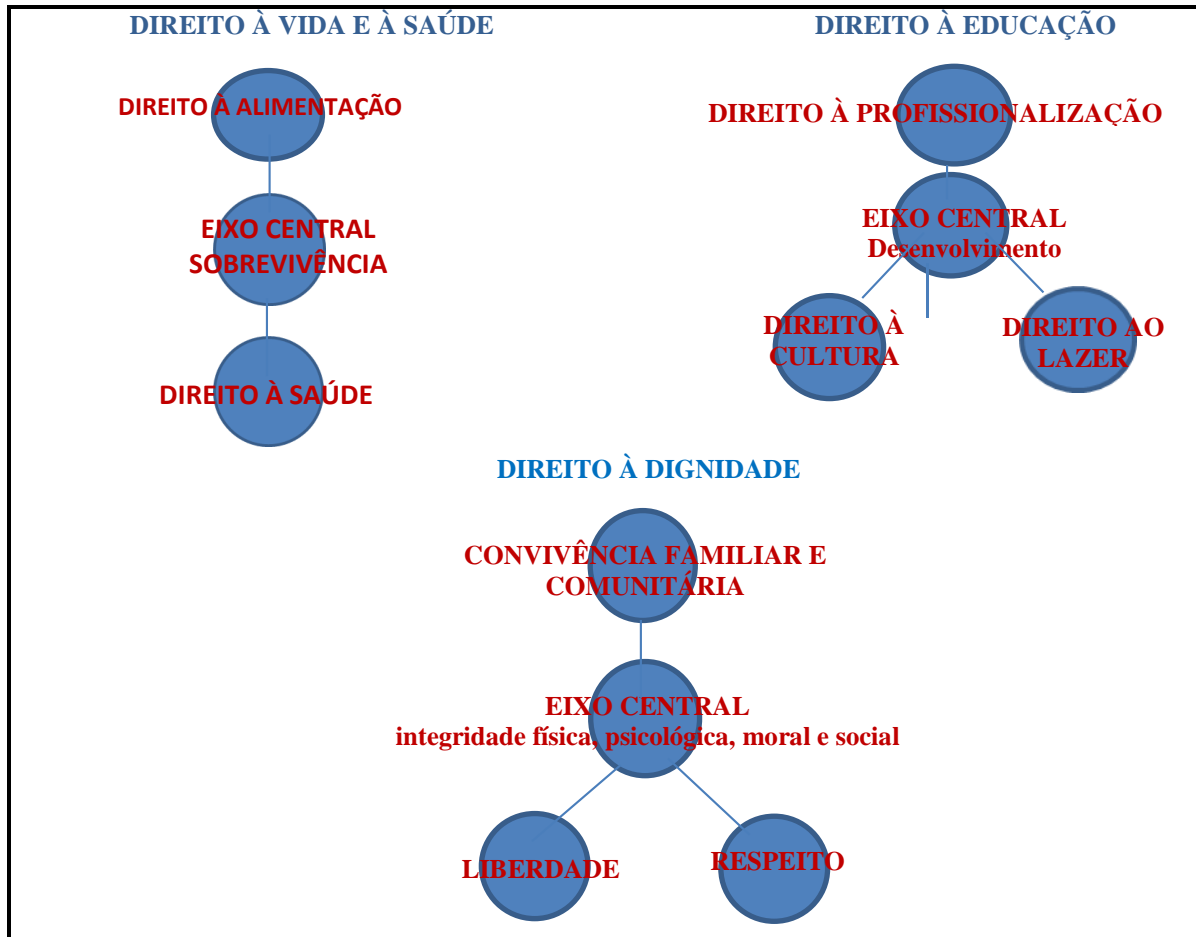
DIREITO À VIDA E À SAÚDE

DIREITO À ALIMENTAÇÃO

EIXO CENTRAL SOBREVIVÊNCIA

DIREITO À SAÚDE

DIREITO À EDUCAÇÃO

DIREITO À PROFISSIONALIZAÇÃO

EIXO CENTRAL Desenvolvimento

DIREITO À CULTURA

DIREITO AO LAZER

DIREITO À DIGNIDADE

CONVIVÊNCIA FAMILIAR E COMUNITÁRIA

EIXO CENTRAL integridade física, psicológica, moral e social

LIBERDADE

RESPEITO